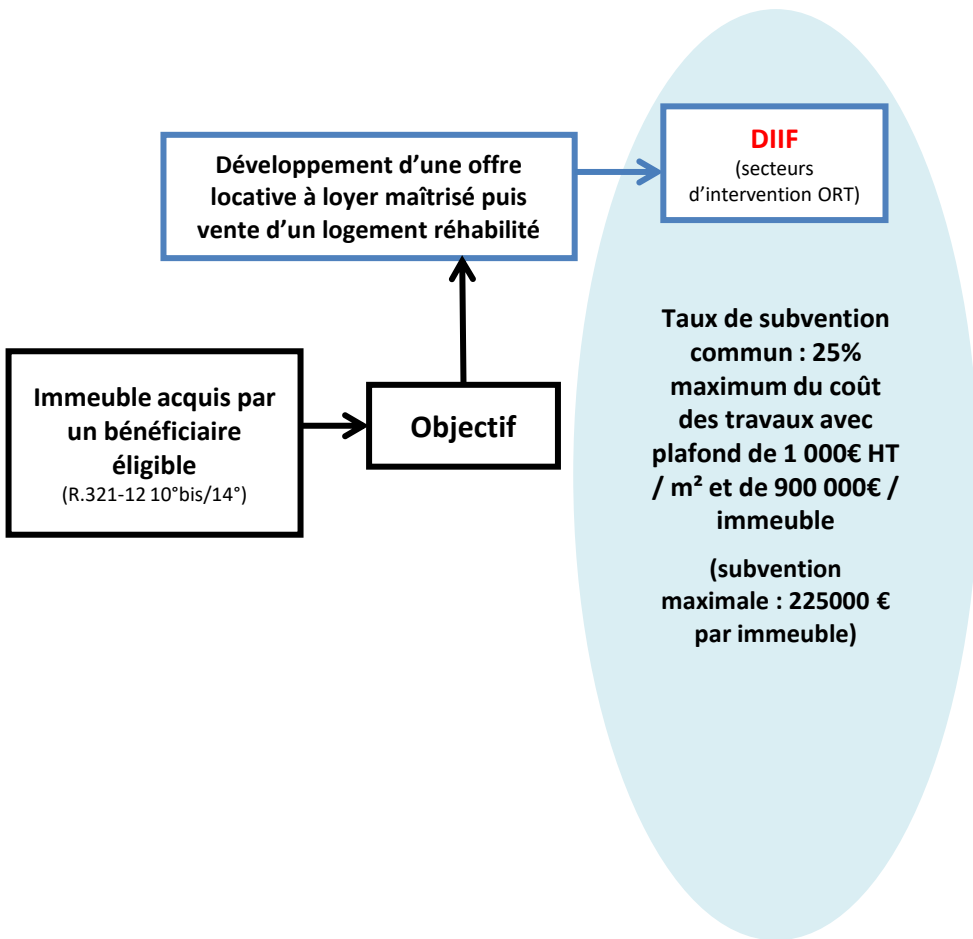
Immeuble acquis par un bénéficiaire éligible
(R.321-12 10°bis/14°)

Objectif

Développement d'une offre locative à loyer maîtrisé puis vente d'un logement réhabilité

DIIF
(secteurs d'intervention ORT)

Taux de subvention commun : 25% maximum du coût des travaux avec plafond de 1 000€ HT / m² et de 900 000€ / immeuble

(subvention maximale : 225000 € par immeuble)